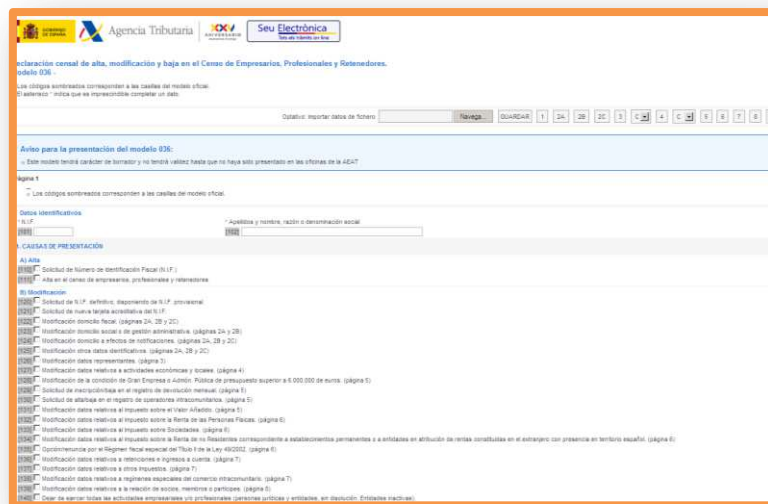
GOBIERNO DE ESPAÑA Agencia Tributaria XXV ANIVERSARIO Seu Electrónica Toda ele trámite en línea

eclaración censal de alta, modificación y baja en el Censo de Empresarios, Profesionales y Retenedores. odelo 036 -

Los códigos sombreados corresponden a las casillas del modelo oficial.
El asterisco * indica que es imprescindible completar un dato.

Optativo: importar datos de fichero Navega... GUARDAR 1 2A 2B 2C 3 C 4 C 5 6 7 8

Aviso para la presentación del modelo 036:
» Este modelo tendrá carácter de borrador y no tendrá validez hasta que no haya sido presentado en las oficinas de la AEAT

ágina 1
» Los códigos sombreados corresponden a las casillas del modelo oficial.

Datos identificativos
* N.I.F.
[101]
* Apellidos y nombre, razón o denominación social
[102]

. CAUSAS DE PRESENTACIÓN

A) Alta
[110] Solicitud de número de identificación Fiscal (N.I.F.)
[111] Alta en el censo de empresarios, profesionales y retenedores

B) Modificación
[120] Solicitud de N.I.F. definitivo, disponiendo de N.I.F. provisional
[121] Solicitud de nueva tarjeta acreditativa del N.I.F.
[122] Modificación domicilio fiscal. (páginas 2A, 2B y 2C)
[123] Modificación domicilio social o de gestión administrativa. (páginas 2A y 2B)
[124] Modificación domicilio a efectos de notificaciones. (páginas 2A, 2B y 2C)
[125] Modificación otros datos identificativos. (páginas 2A, 2B y 2C)
[126] Modificación datos representantes. (página 3)
[127] Modificación datos relativos a actividades económicas y locales. (página 4)
[128] Modificación de la condición de Gran Empresa o Admón. Pública de presupuesto superior a 6.000.000 de euros. (página 5)
[129] Solicitud de inscripción/baja en el registro de devolución mensual. (página 5)
[130] Solicitud de alta/baja en el registro de operadores intracomunitarios. (página 5)
[131] Modificación datos relativos al impuesto sobre el Valor Añadido. (página 5)
[132] Modificación datos relativos al impuesto sobre la Renta de las Personas Físicas. (página 6)
[133] Modificación datos relativos al impuesto sobre Sociedades. (página 6)
[134] Modificación datos relativos al impuesto sobre la Renta de no Residentes correspondiente a establecimientos permanentes y a entidades en atribución de rentas constituidas en el extranjero con presencia en territorio español. (página 6)
[135] Opción/renuncia por el Régimen fiscal especial del Título II de la Ley 49/2002. (página 6)
[136] Modificación datos relativos a retenciones e ingresos a cuenta. (página 7)
[137] Modificación datos relativos a otros impuestos. (página 7)
[138] Modificación datos relativos a regímenes especiales del comercio intracomunitario. (página 7)
[139] Modificación datos relativos a la relación de socios, miembros o partícipes. (página 8)
[140] Cesar de ejercer todas las actividades empresariales y/o profesionales (personas jurídicas y entidades, en disolución. Entidades inactivas)